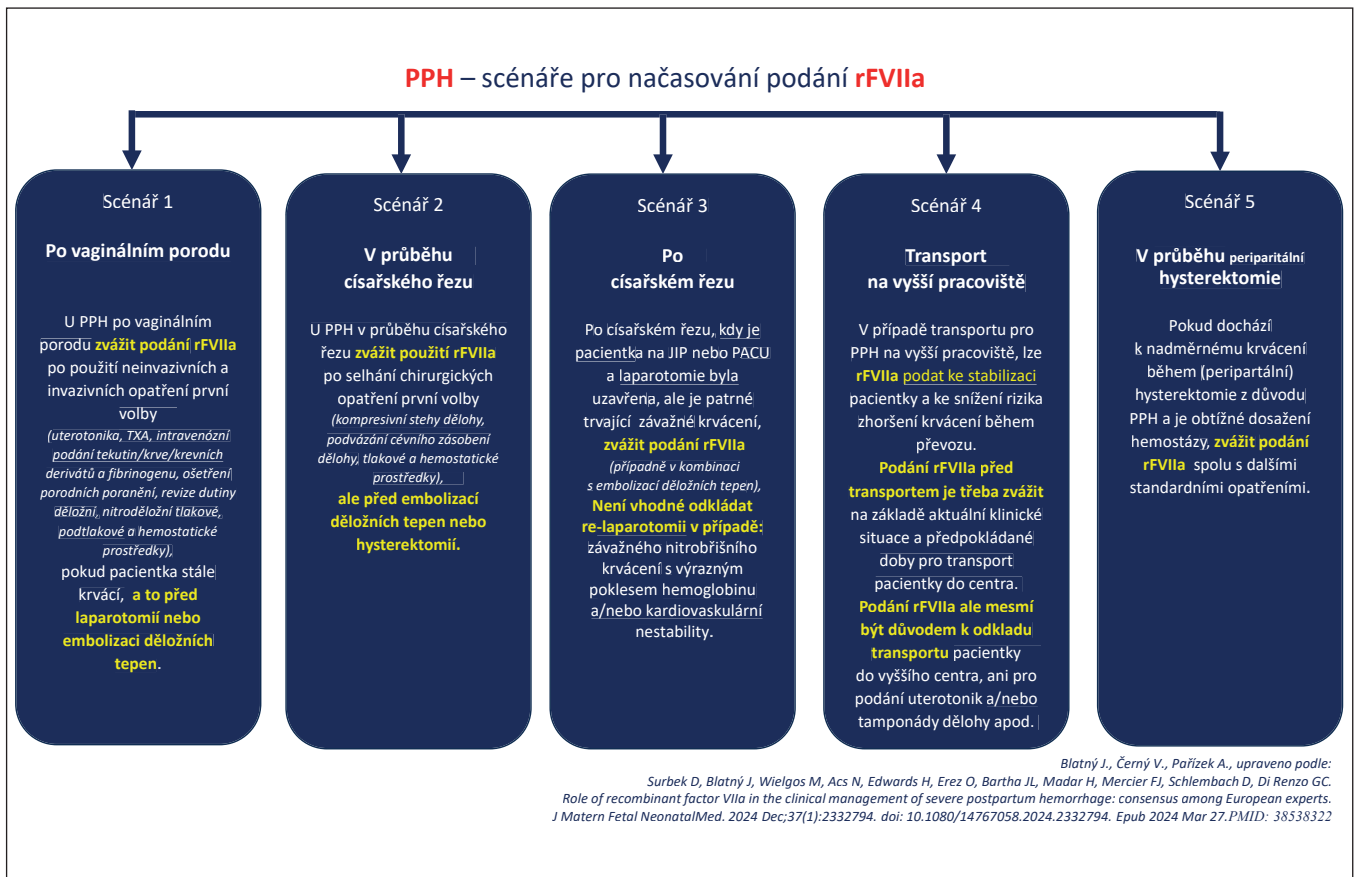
PPH – scénáře pro načasování podání rFVIIa

Scénář 1

Po vaginálním porodu

U PPH po vaginálním porodu zvážit podání rFVIIa po použití neinvazivních a invazivních opatření první volby (uterotonika, TXA, intravenózní podání tekutin/krve/krevních derivátů a fibrinogenu, ošetření porodních poranění, revize dutiny děložní, nitroděložní tlakové, podtlakové a hemostatické prostředky), pokud pacientka stále krvácí, a to před laparotomií nebo embolizaci děložních tepen.

Scénář 2

V průběhu císařského řezu

U PPH v průběhu císařského řezu zvážit použití rFVIIa po selhání chirurgických opatření první volby (kompresivní stehy dělohy, podvázání cévního zásobení dělohy, tlakové a hemostatické prostředky), ale před embolizací děložních tepen nebo hysterektomií.

Scénář 3

Po císařském řezu

Po císařském řezu, kdy je pacientka na JIP nebo PACU a laparotomie byla uzavřena, ale je patrné trvající závažné krvácení, zvážit podání rFVIIa (případně v kombinaci s embolizací děložních tepen), Není vhodné odkládat re-laparotomii v případě: závažného nitrobřišního krvácení s výrazným poklesem hemoglobinu a/nebo kardiovaskulární nestability.

Scénář 4

Transport na vyšší pracoviště

V případě transportu pro PPH na vyšší pracoviště, lze rFVIIa podat ke stabilizaci pacientky a ke snížení rizika zhoršení krvácení během převozu. Podání rFVIIa před transportem je třeba zvážit na základě aktuální klinické situace a předpokládané doby pro transport pacientky do centra. Podání rFVIIa ale mesmí být důvodem k odkladu transportu pacientky do vyššího centra, ani pro podání uterotonik a/nebo tamponády dělohy apod.

Scénář 5

V průběhu peripartální hysterektomie

Pokud dochází k nadměrnému krvácení během (peripartální) hysterektomie z důvodu PPH a je obtížné dosažení hemostázy, zvážit podání rFVIIa spolu s dalšími standardními opatřeními.

Blatný J., Černý V., Pařízek A., upraveno podle:
Surbek D, Blatný J, Wielgos M, Acs N, Edwards H, Erez O, Bartha JL, Madar H, Mercier FJ, Schlembach D, Di Renzo GC.
Role of recombinant factor VIIa in the clinical management of severe postpartum hemorrhage: consensus among European experts.
J Matern Fetal NeonatalMed. 2024 Dec;37(1):2332794. doi: 10.1080/14767058.2024.2332794. Epub 2024 Mar 27.PMID: 38538322